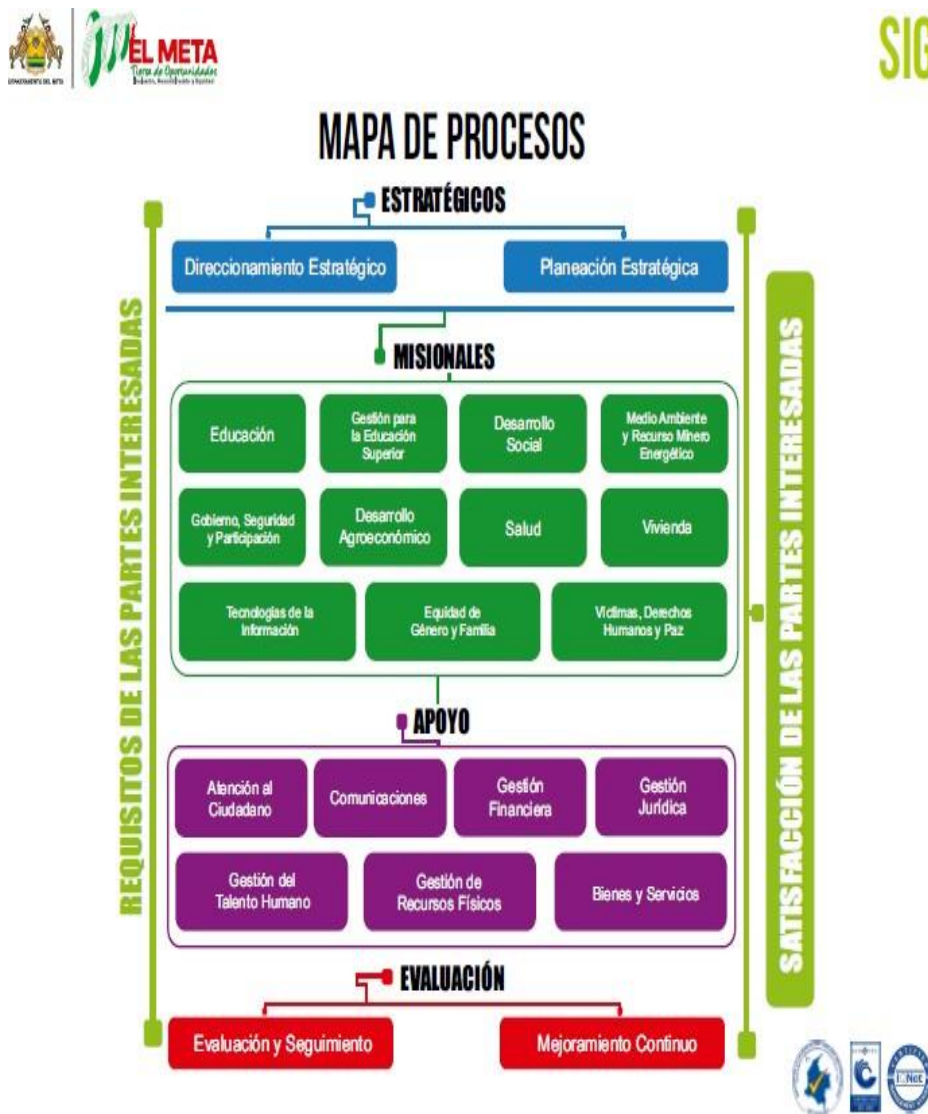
DEPARTAMENTO DEL META

EL META
Tierra de Oportunidades
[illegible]

SIG

MAPA DE PROCESOS

REQUISITOS DE LAS PARTES INTERESADAS

ESTRATÉGICOS

Direccionamiento Estratégico

Planeación Estratégica

MISIONALES

Educación

Gestión para la Educación Superior

Desarrollo Social

Medio Ambiente y Recurso Minero Energético

Gobierno, Seguridad y Participación

Desarrollo Agroeconómico

Salud

Vivienda

Tecnologías de la Información

Equidad de Género y Familia

Víctimas, Derechos Humanos y Paz

APOYO

Atención al Ciudadano

Comunicaciones

Gestión Financiera

Gestión Jurídica

Gestión del Talento Humano

Gestión de Recursos Físicos

Bienes y Servicios

EVALUACIÓN

Evaluación y Seguimiento

Mejoramiento Continuo

SATISFACCIÓN DE LAS PARTES INTERESADAS

IQNet